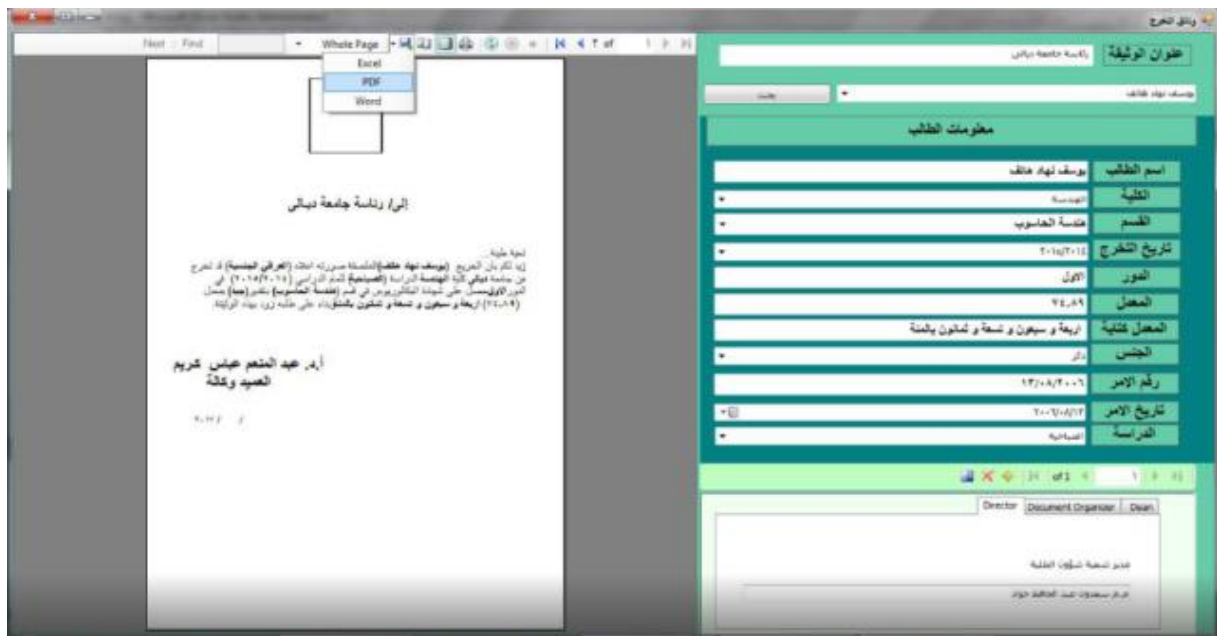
وثائق التخرج

Next | Find | Whole Page | 1 of 1

Excel
PDF
Word

إلى/ رئاسة جامعة ديالى

تحية طيبة
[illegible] (يوسف نهاد هاتف) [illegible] (العراقي الجنسية) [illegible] (الهندسة) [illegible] (الصباحية) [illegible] (٢٠١٥/٢٠١٦) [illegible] (هندسة الحاسوب) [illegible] (جيد) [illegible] (٧٤.٨٩) اربعة و سبعون و تسعة و ثمانون بالمئة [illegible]

أ.م. عبد المنعم عباس كريم
العميد وكالة

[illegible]

عنوان الوثيقة | رئاسة جامعة ديالى

يوسف نهاد هاتف | بحث

معلومات الطالب

| اسم الطالب | يوسف نهاد هاتف |
|---|---|
| الكلية | الهندسة |
| القسم | هندسة الحاسوب |
| تاريخ التخرج | ٢٠١٥/٢٠١٦ |
| الدور | الاول |
| المعدل | ٧٤.٨٩ |
| المعدل كتابة | اربعة و سبعون و تسعة و ثمانون بالمئة |
| الجنس | ذكر |
| رقم الامر | ١٣/٠٨/٢٠٠٦ |
| تاريخ الامر | ٢٠٠٦/٠٨/١٣ |
| الدراسة | الصباحية |

of 1 | 1

Director | Document Organizer | Dean

مدير شعبة شؤون الطلبة

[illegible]